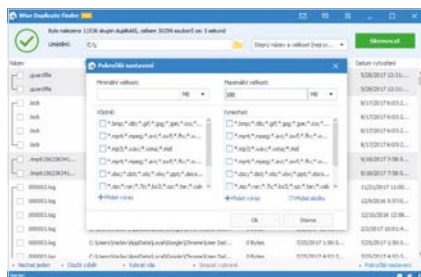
Wise Duplicate Finder

Bylo nalezeno 11636 skupin duplikátů, celkem 30299 souborů za 3 sekund

Umístění: D:/a

Stejný název a velikost (nejrychl...

Skenovat

Název

Datum vytvoření

.gvarelfile

.gvarelfile

.lock

.lock

.lock

.mp4 (0622...)

.mp4 (0622...)

000003.log

000003.log

000003.log

000003.log

000003.log

Pokročilá nastavení

Minimální velikost:

MB

Maximální velikost:

100

MB

Včetně:

*.bmp;*.dib;*.gif;*.jpg;*.jpe;*.ico;*...

*.mp4;*.mpeg;*.avi;*.mkv;*.flv;*.m...

*.mp3;*.wav;*.wma;*.mid

*.doc;*.xls;*.ppt;*.pdf;*.docx...

*.rar;*.zip;*.7z;*.bz2;*.tar;*.cab...

Vynechat:

*.bmp;*.dib;*.gif;*.jpg;*.jpe;*.ico;*...

*.mp4;*.mpeg;*.avi;*.mkv;*.flv;*.m...

*.mp3;*.wav;*.wma;*.mid

*.doc;*.xls;*.ppt;*.pdf;*.docx...

*.rar;*.zip;*.7z;*.bz2;*.tar;*.cab...

+ Přidat vlastní

+ Přidat vlastní

Přidat složku

Ok

Storno

5/28/2017 12:11...

5/28/2017 12:11...

8/17/2016 8:03:2...

8/17/2016 8:03:2...

8/17/2016 8:03:2...

5/28/2017 7:08:5...

5/28/2017 7:08:5...

11/21/2017 11:00...

12/2/2016 12:52...

12/16/2016 12:08...

12/16/2016 12:08...

C:/Users/Vaclav/AppData/Local/Google/Chrome/User Data/...

0 Bytes

7/25/2017 12:31...

8/1/2017 11:58...

C:/Users/Vaclav/AppData/Local/Google/Chrome/User Data/...

0 Bytes

7/25/2017 12:31...

8/1/2017 11:58...

Nechat jeden

Značit vše

Vybrat vše

Smazat vybrané

Pokročilé nastavení